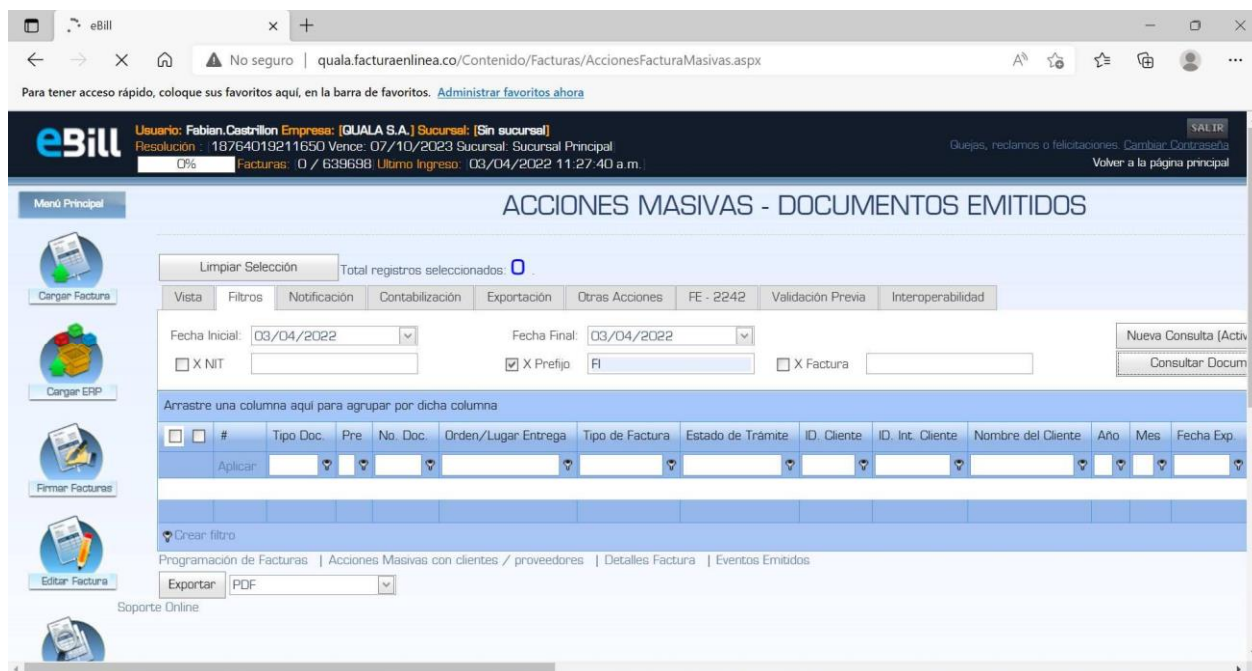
eBill

No seguro | quala.facturaenlinea.co/Contenido/Facturas/AccionesFacturaMasivas.aspx

Para tener acceso rápido, coloque sus favoritos aquí, en la barra de favoritos. Administrar favoritos ahora

eBill

Usuario: Fabian.Castrillon Empresa: [QUALA S.A.] Sucursal: [Sin sucursal]
Resolución : 18764019211650 Vence: 07/10/2023 Sucursal: Sucursal Principal
0% Facturas: 0 / 639698 Ultimo Ingreso: 03/04/2022 11:27:40 a.m.

Quejas, reclamos o felicitaciones. Cambiar Contraseña
SALIR
Volver a la página principal

Menú Principal

ACCIONES MASIVAS - DOCUMENTOS EMITIDOS

Cargar Factura
Cargar ERP
Firmar Facturas
Editar Factura

Limpiar Selección Total registros seleccionados: 0 .

Vista | Filtros | Notificación | Contabilización | Exportación | Otras Acciones | FE - 2242 | Validación Previa | Interoperabilidad

Fecha Inicial: 03/04/2022 Fecha Final: 03/04/2022 Nueva Consulta (Activ
X NIT X Prefijo FI X Factura Consultar Docum

Arrastre una columna aquí para agrupar por dicha columna

| # | Tipo Doc. | Pre | No. Doc. | Orden/Lugar Entrega | Tipo de Factura | Estado de Trámite | ID. Cliente | ID. Int. Cliente | Nombre del Cliente | Año | Mes | Fecha Exp. |
|---|---|---|---|---|---|---|---|---|---|---|---|---|
| Aplicar | | | | | | | | | | | | |

Crear filtro

Programación de Facturas | Acciones Masivas con clientes / proveedores | Detalles Factura | Eventos Emitidos

Exportar PDF

Soporte Online